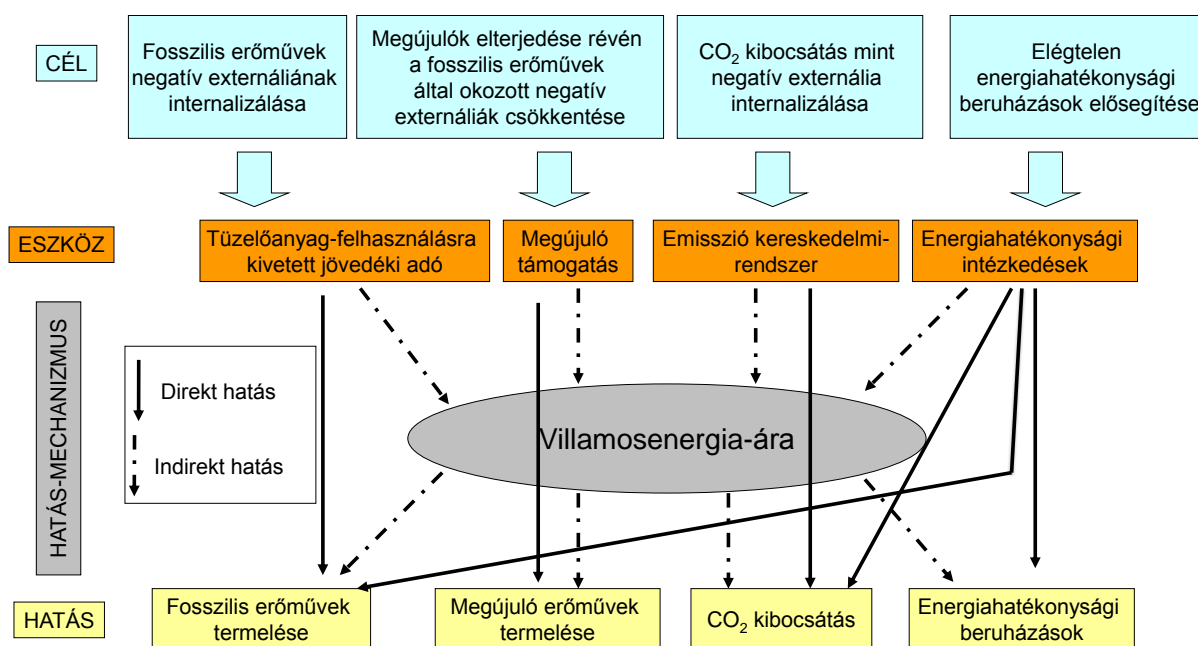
CÉL

Fosszilis erőművek negatív externáliának internalizálása

Megújulók elterjedése révén a fosszilis erőművek által okozott negatív externáliák csökkentése

$CO_2$ kibocsátás mint negatív externália internalizálása

Elégtelen energiahatékonysági beruházások elősegítése

ESZKÖZ

Tüzelőanyag-felhasználásra kivetett jövedéki adó

Megújuló támogatás

Emisszió kereskedelmi-rendszer

Energiahatékonysági intézkedések

HATÁS-MECHANIZMUS

Direkt hatás

Indirekt hatás

Villamosenergia-ára

HATÁS

Fosszilis erőművek termelése

Megújuló erőművek termelése

$CO_2$ kibocsátás

Energiahatékonysági beruházások